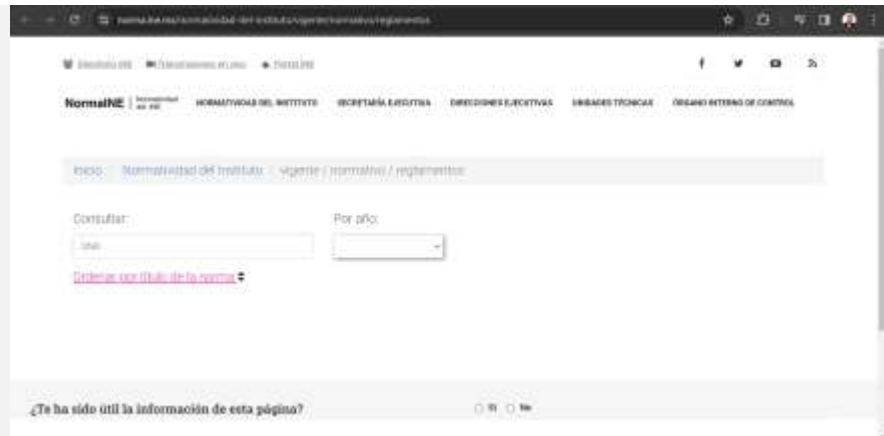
NormaINE | Normatividad del INE

NORMATIVIDAD DEL INSTITUTO SECRETARÍA EJECUTIVA DIRECCIONES EJECUTIVAS UNIDADES TÉCNICAS ÓRGANO INTERNO DE CONTROL

Inicio / Normatividad del Instituto / vigente / normativo / reglamentos

Consultar:

Por año:

Ordenar por título de la norma

¿Te ha sido útil la información de esta página?

Sí No